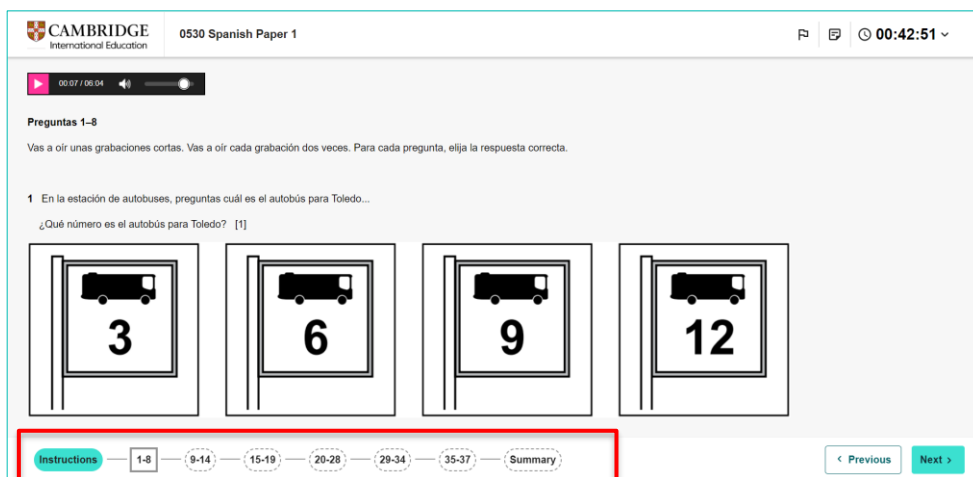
CAMBRIDGE
International Education

0530 Spanish Paper 1

00:42:51

00:07 / 06:04

Preguntas 1–8

Vas a oír unas grabaciones cortas. Vas a oír cada grabación dos veces. Para cada pregunta, elija la respuesta correcta.

1 En la estación de autobuses, preguntas cuál es el autobús para Toledo...

¿Qué número es el autobús para Toledo? [1]

3

6

9

12

Instructions 1-8 9-14 15-19 20-28 29-34 35-37 Summary

‹ Previous

Next ›